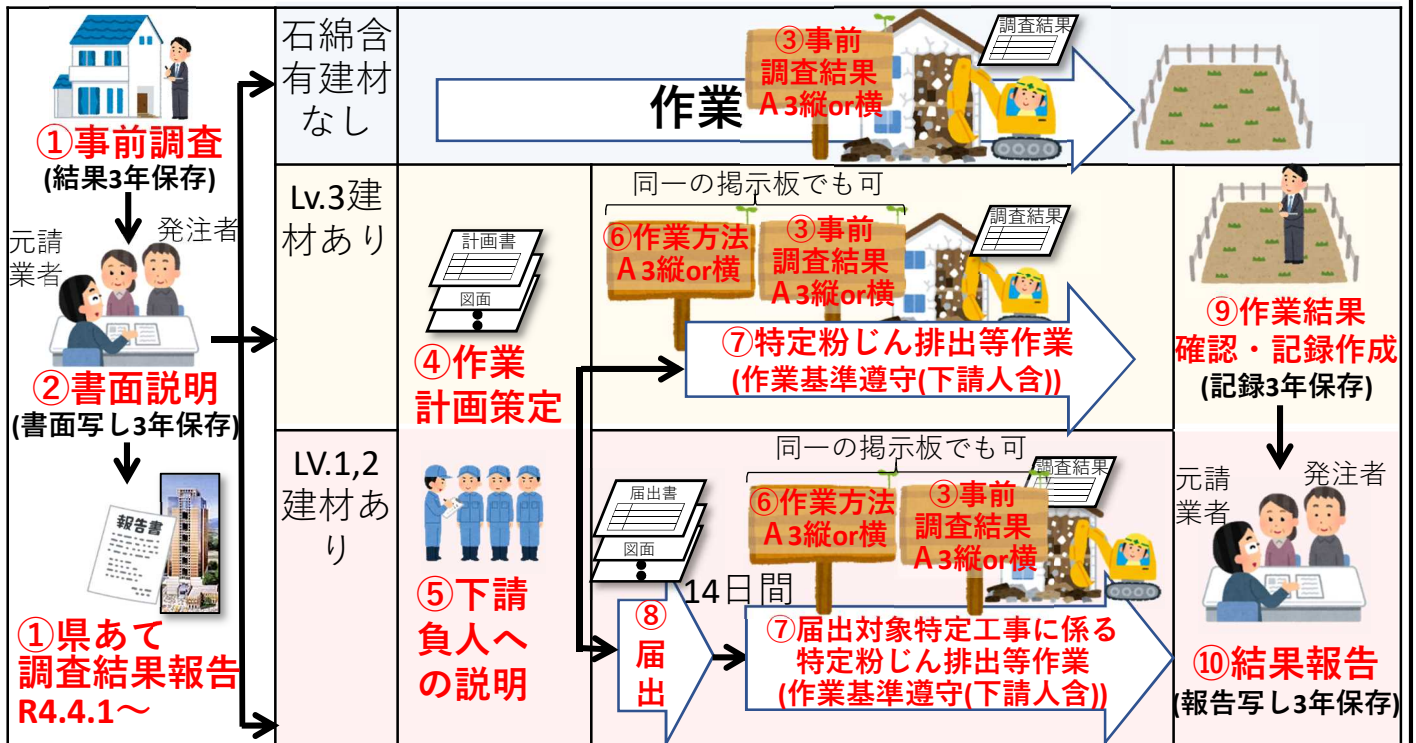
①事前調査
(結果3年保存)

元請業者

発注者

②書面説明
(書面写し3年保存)

報告書

①県あて
調査結果報告
R4.4.1～

石綿含有建材なし

作業

③事前
調査結果
Ａ３縦or横

調査結果

Lv.3建材あり

計画書

図面

④作業
計画策定

同一の掲示板でも可

⑥作業方法
Ａ３縦or横

③事前
調査結果
Ａ３縦or横

調査結果

⑦特定粉じん排出等作業
(作業基準遵守(下請人含))

⑨作業結果
確認・記録作成
(記録3年保存)

LV.1,2
建材あり

⑤下請
負人への説明

届出書

図面

14日間

⑧
届
出

同一の掲示板でも可

⑥作業方法
Ａ３縦or横

③事前
調査結果
Ａ３縦or横

調査結果

⑦届出対象特定工事に係る
特定粉じん排出等作業
(作業基準遵守(下請人含))

元請業者

発注者

⑩結果報告
(報告写し3年保存)